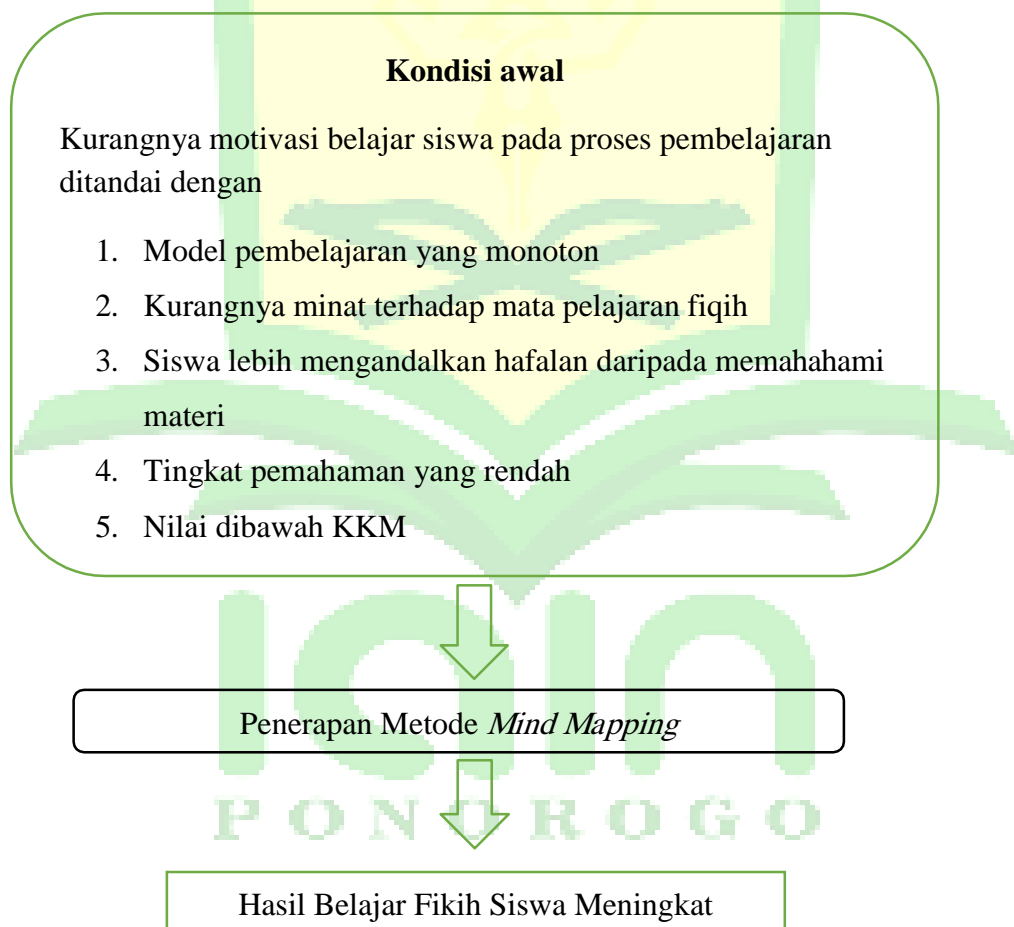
**Kondisi awal**

Kurangnya motivasi belajar siswa pada proses pembelajaran ditandai dengan

1. Model pembelajaran yang monoton
2. Kurangnya minat terhadap mata pelajaran fiqih
3. Siswa lebih mengandalkan hafalan daripada memahahami materi
4. Tingkat pemahaman yang rendah
5. Nilai dibawah KKM

Penerapan Metode *Mind Mapping*

PONOROGO

Hasil Belajar Fikih Siswa Meningkat